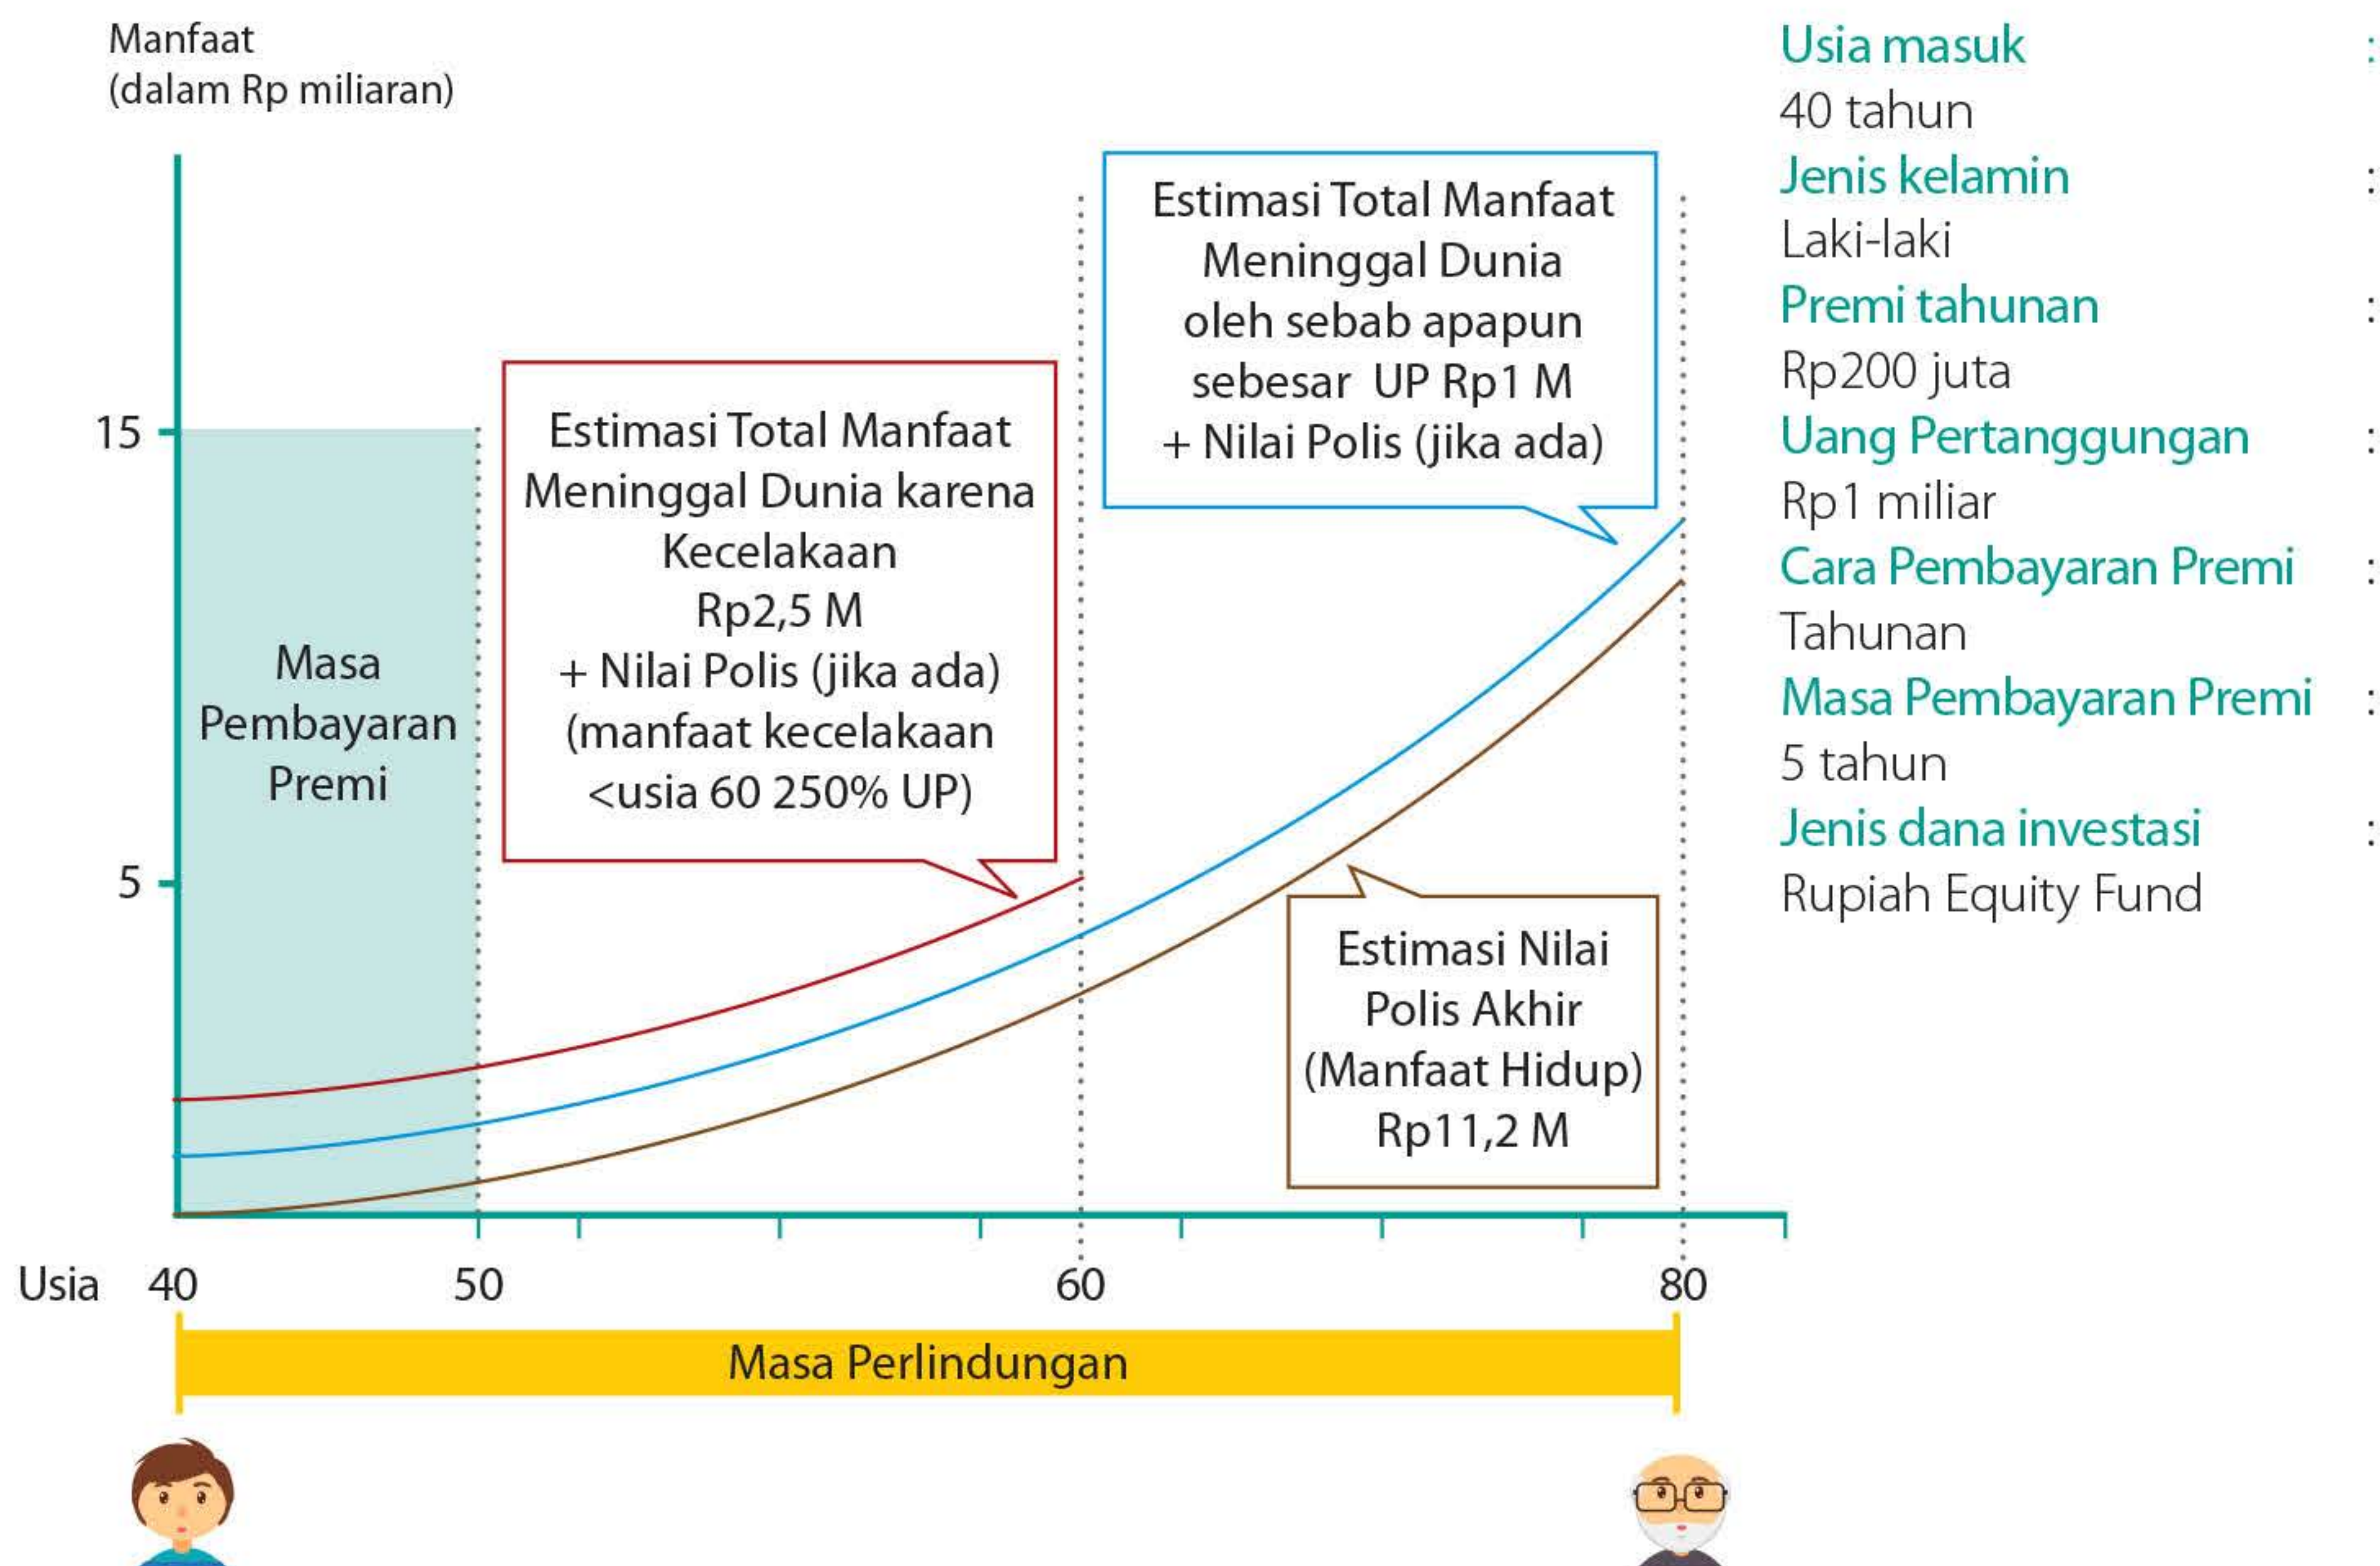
Manfaat
(dalam Rp miliaran)

15

5

Masa
Pembayaran
Premi

Estimasi Total Manfaat Meninggal Dunia karena Kecelakaan
Rp2,5 M
+ Nilai Polis (jika ada)
(manfaat kecelakaan <usia 60 250% UP)

Estimasi Total Manfaat Meninggal Dunia oleh sebab apapun sebesar UP Rp1 M
+ Nilai Polis (jika ada)

Estimasi Nilai Polis Akhir (Manfaat Hidup) Rp11,2 M

Usia 40 50 60 80

Masa Perlindungan

Usia masuk :
40 tahun
Jenis kelamin :
Laki-laki
Premi tahunan :
Rp200 juta
Uang Pertanggungan :
Rp1 miliar
Cara Pembayaran Premi :
Tahunan
Masa Pembayaran Premi :
5 tahun
Jenis dana investasi :
Rupiah Equity Fund